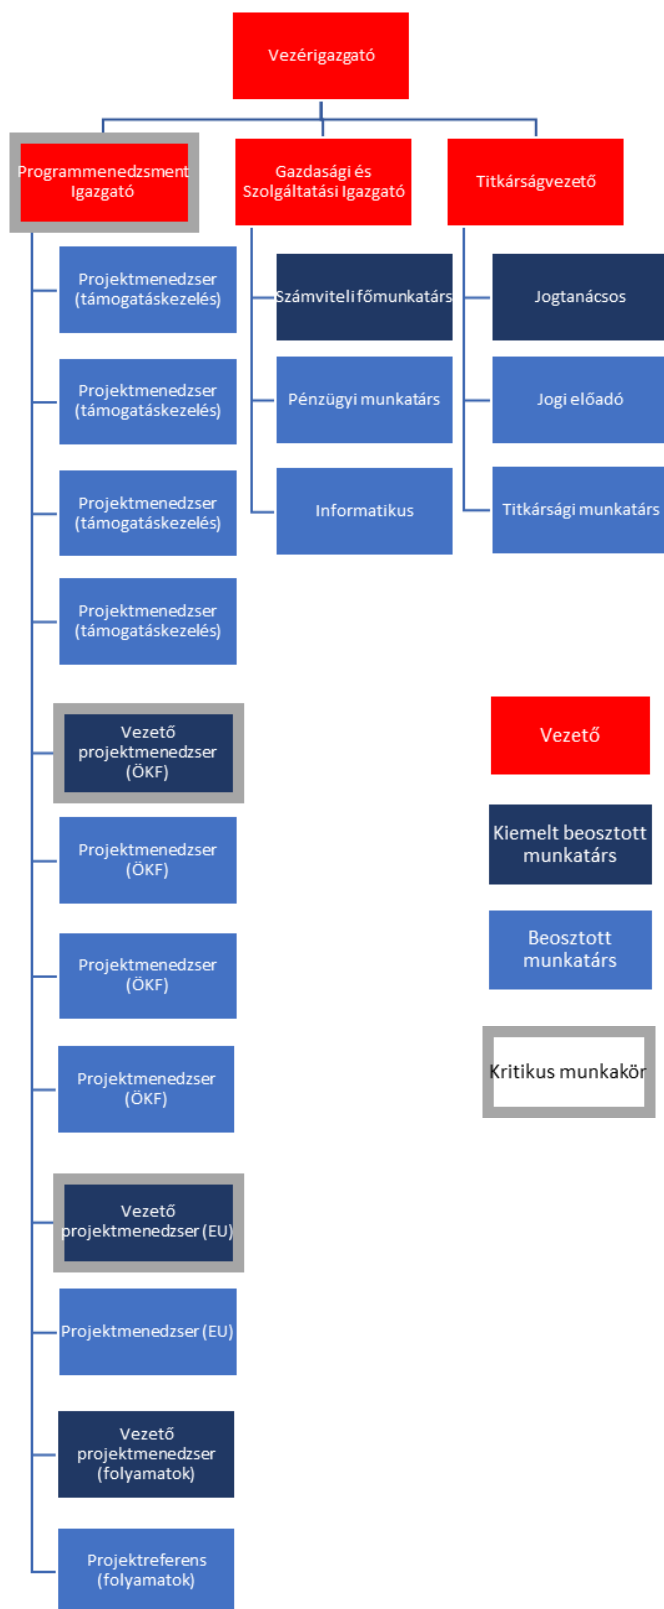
Vezérigazgató

Programmenedzsment Igazgató

Gazdasági és Szolgáltatási Igazgató

Titkárságvezető

Projektmenedzser (támogatáskezelés)

Projektmenedzser (támogatáskezelés)

Projektmenedzser (támogatáskezelés)

Projektmenedzser (támogatáskezelés)

Vezető projektmenedzser (ÖKF)

Projektmenedzser (ÖKF)

Projektmenedzser (ÖKF)

Projektmenedzser (ÖKF)

Vezető projektmenedzser (EU)

Projektmenedzser (EU)

Vezető projektmenedzser (folyamatok)

Projektreferens (folyamatok)

Számviteli főmunkatárs

Pénzügyi munkatárs

Informatikus

Jogtanácsos

Jogi előadó

Titkársági munkatárs

Vezető

Kiemelt beosztott munkatárs

Beosztott munkatárs

Kritikus munkakör